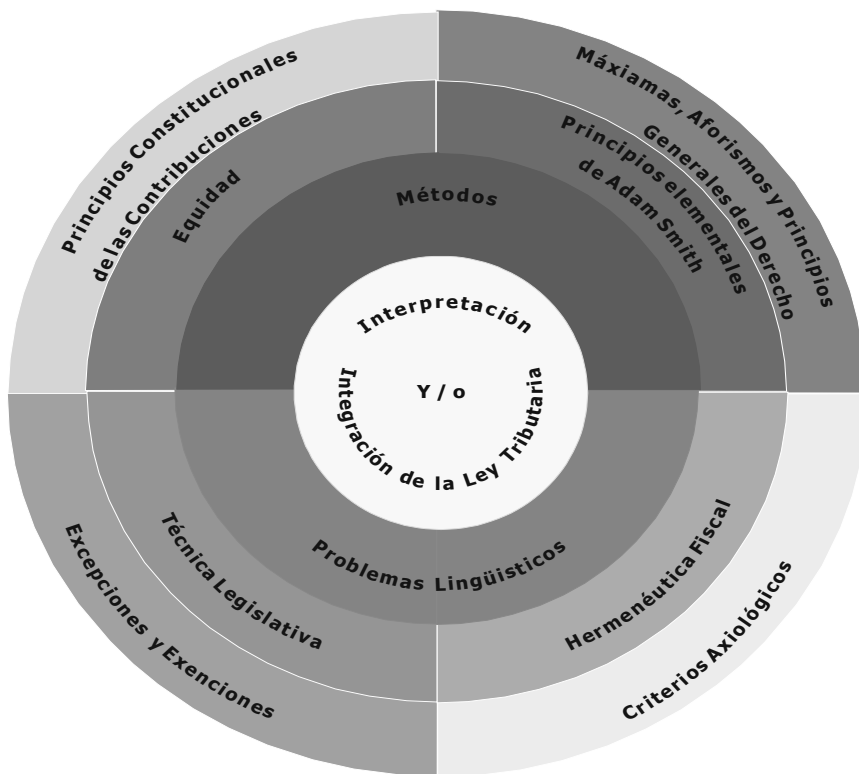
Interpretación
Y / o
Integración de la Ley Tributaria

Métodos

Problemas Lingüisticos

Equidad

Principios elementales de Adam Smith

Técnica Legislativa

Hermenéutica Fiscal

Principios Constitucionales de las Contribuciones

Máxiamas, Aforismos y Principios Generales del Derecho

Excepciones y Exenciones

Criterios Axiológicos